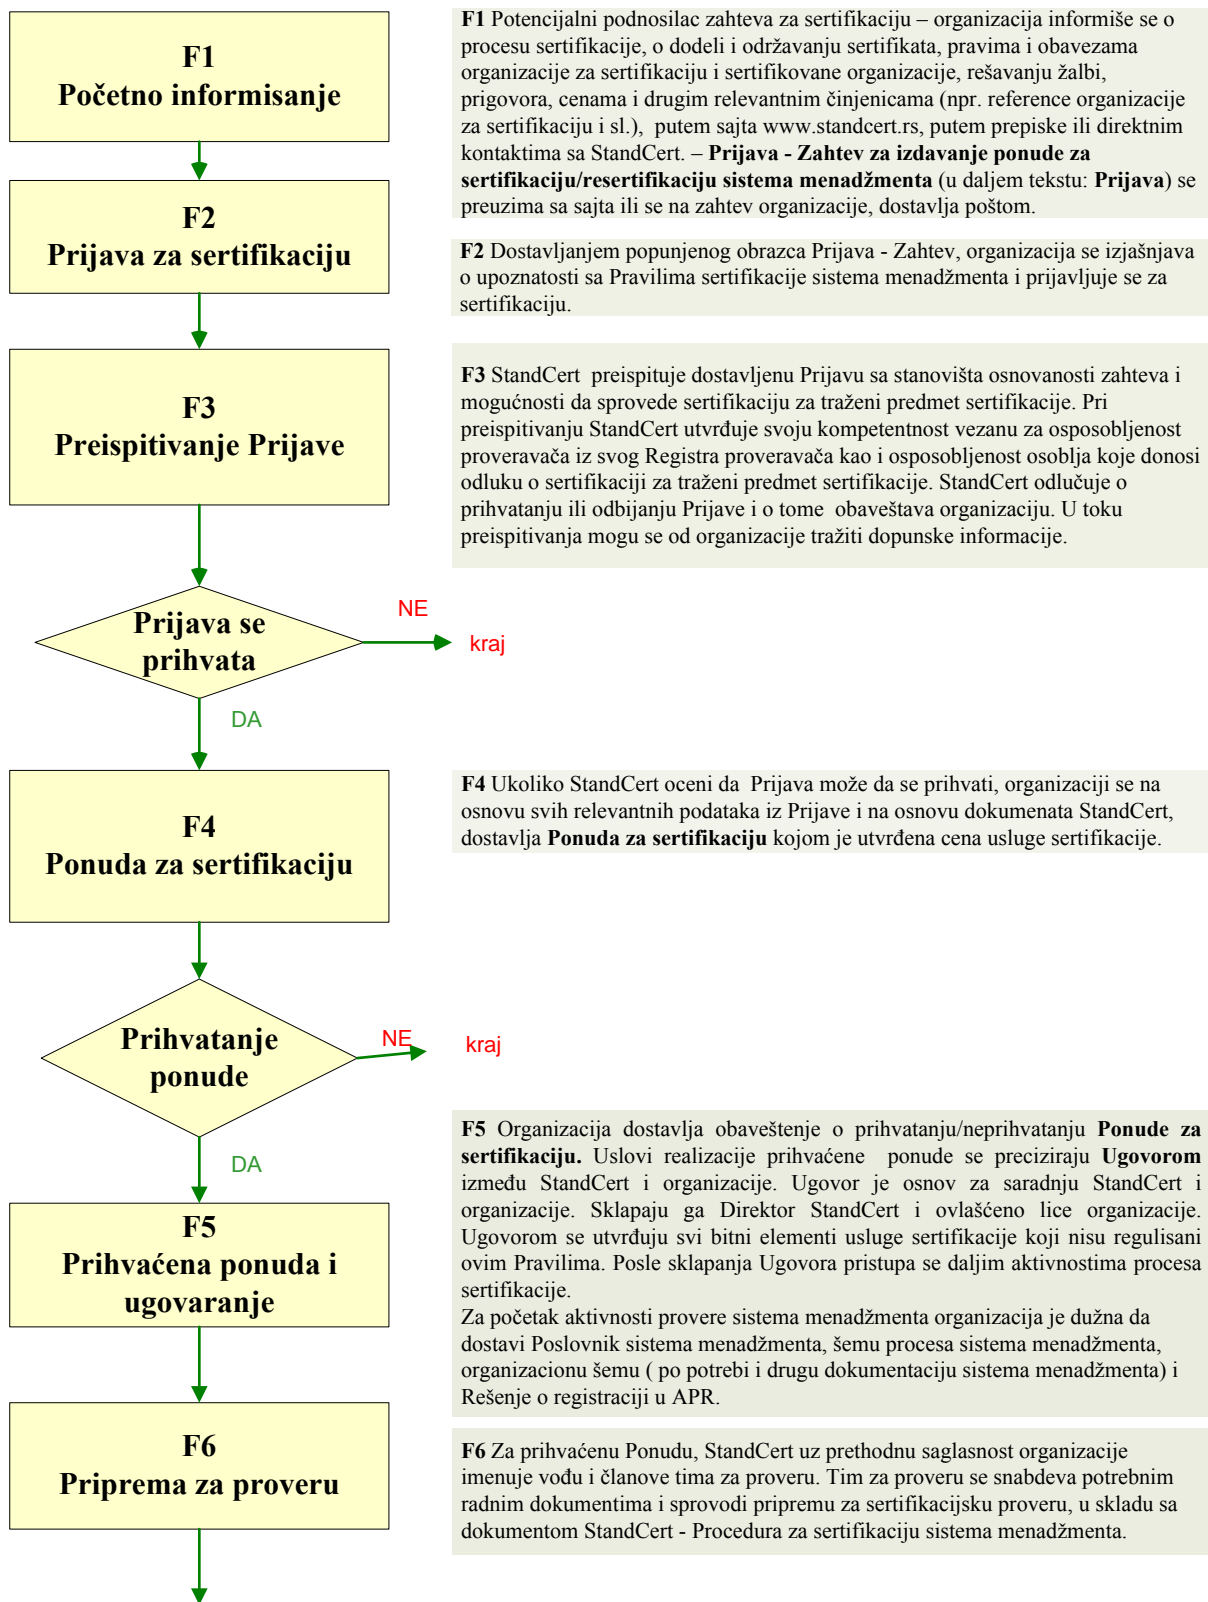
F1
Početno informisanje

F1 Potencijalni podnosilac zahteva za sertifikaciju – organizacija informiše se o procesu sertifikacije, o dodeli i održavanju sertifikata, pravima i obavezama organizacije za sertifikaciju i sertifikovane organizacije, rešavanju žalbi, prigovora, cenama i drugim relevantnim činjenicama (npr. reference organizacije za sertifikaciju i sl.), putem sajta www.standcert.rs, putem prepiske ili direktnim kontaktima sa StandCert. – **Prijava - Zahtev za izdavanje ponude za sertifikaciju/resertifikaciju sistema menadžmenta** (u daljem tekstu: **Prijava**) se preuzima sa sajta ili se na zahtev organizacije, dostavlja poštom.

F2
Prijava za sertifikaciju

F2 Dostavljanjem popunjenog obrazca Prijava - Zahtev, organizacija se izjašnjava o upoznatosti sa Pravilima sertifikacije sistema menadžmenta i prijavljuje se za sertifikaciju.

F3
Preispitivanje Prijave

F3 StandCert preispituje dostavljenu Prijavu sa stanovišta osnovanosti zahteva i mogućnosti da sprovede sertifikaciju za traženi predmet sertifikacije. Pri preispitivanju StandCert utvrđuje svoju kompetentnost vezanu za osposobljenost proveravača iz svog Registra proveravača kao i osposobljenost osoblja koje donosi odluku o sertifikaciji za traženi predmet sertifikacije. StandCert odlučuje o prihvatanju ili odbijanju Prijave i o tome obaveštava organizaciju. U toku preispitivanja mogu se od organizacije tražiti dopunske informacije.

Prijava se prihvata
NE
kraj
DA

F4
Ponuda za sertifikaciju

F4 Ukoliko StandCert oceni da Prijava može da se prihvati, organizaciji se na osnovu svih relevantnih podataka iz Prijave i na osnovu dokumenata StandCert, dostavlja **Ponuda za sertifikaciju** kojom je utvrđena cena usluge sertifikacije.

Prihvatanje ponude
NE
kraj
DA

F5
Prihvaćena ponuda i ugovaranje

F5 Organizacija dostavlja obaveštenje o prihvatanju/neprihvatanju **Ponude za sertifikaciju.** Uslovi realizacije prihvaćene ponude se preciziraju **Ugovorom** između StandCert i organizacije. Ugovor je osnov za saradnju StandCert i organizacije. Sklapaju ga Direktor StandCert i ovlašćeno lice organizacije. Ugovorom se utvrđuju svi bitni elementi usluge sertifikacije koji nisu regulisani ovim Pravilima. Posle sklapanja Ugovora pristupa se daljim aktivnostima procesa sertifikacije.
Za početak aktivnosti provere sistema menadžmenta organizacija je dužna da dostavi Poslovnik sistema menadžmenta, šemu procesa sistema menadžmenta, organizacionu šemu ( po potrebi i drugu dokumentaciju sistema menadžmenta) i Rešenje o registraciji u APR.

F6
Priprema za proveru

F6 Za prihvaćenu Ponudu, StandCert uz prethodnu saglasnost organizacije imenuje vođu i članove tima za proveru. Tim za proveru se snabdeva potrebnim radnim dokumentima i sprovodi pripremu za sertifikacijsku proveru, u skladu sa dokumentom StandCert - Procedura za sertifikaciju sistema menadžmenta.